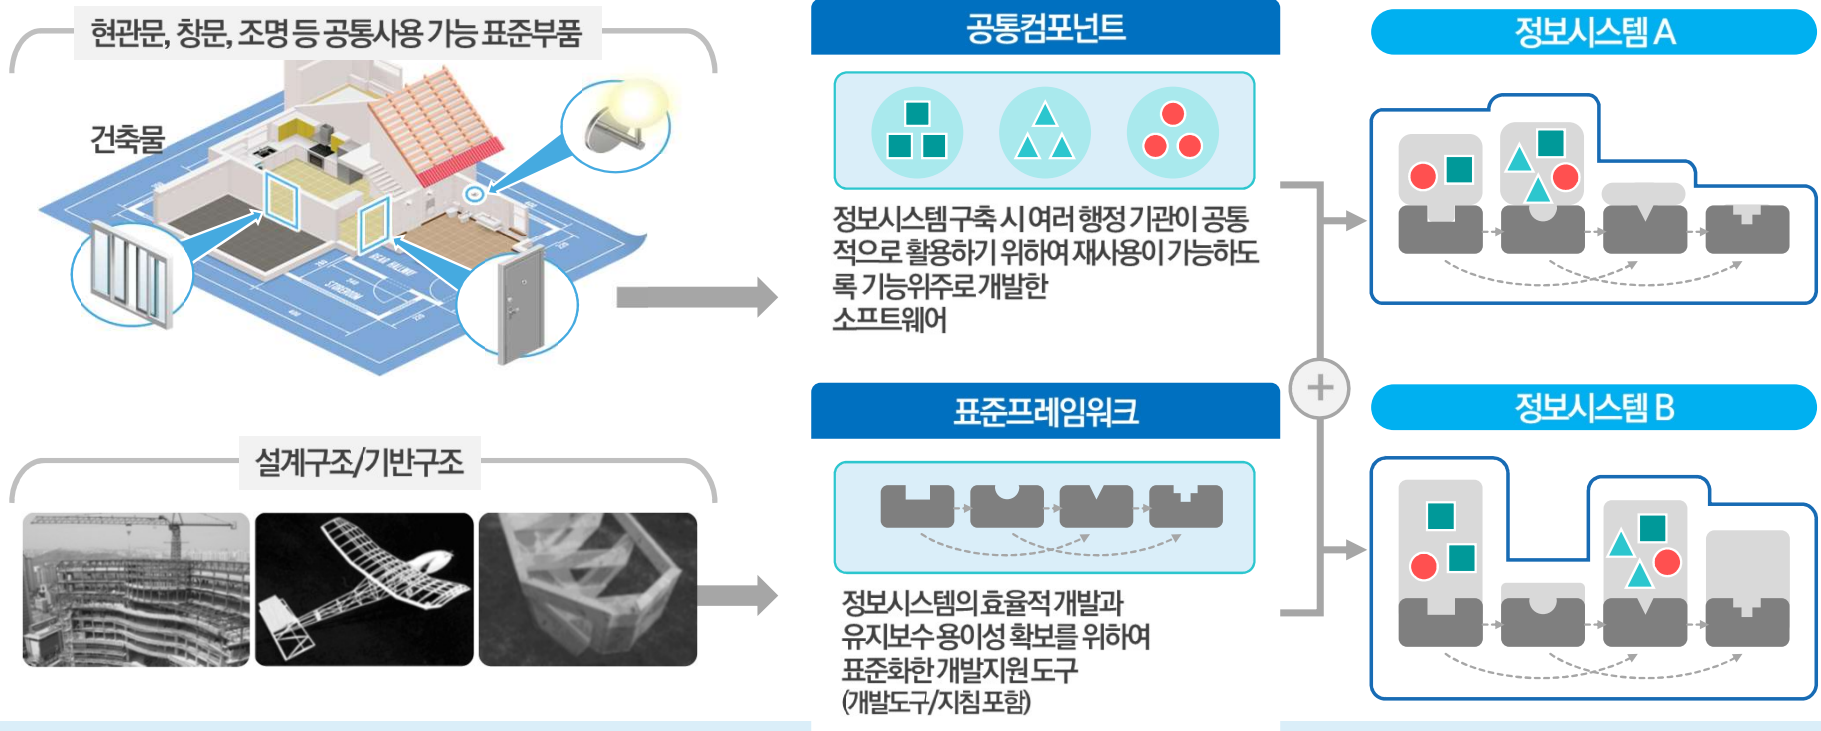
현관문, 창문, 조명 등 공통사용 가능 표준부품

건축물

설계구조/기반구조

공통컴포넌트

정보시스템 구축 시 여러 행정기관이 공통적으로 활용하기 위하여 재사용이 가능하도록 기능위주로 개발한 소프트웨어

표준프레임워크

정보시스템의 효율적 개발과 유지보수 용이성 확보를 위하여 표준화한 개발지원 도구 (개발도구/지침포함)

+

정보시스템 A

정보시스템 B